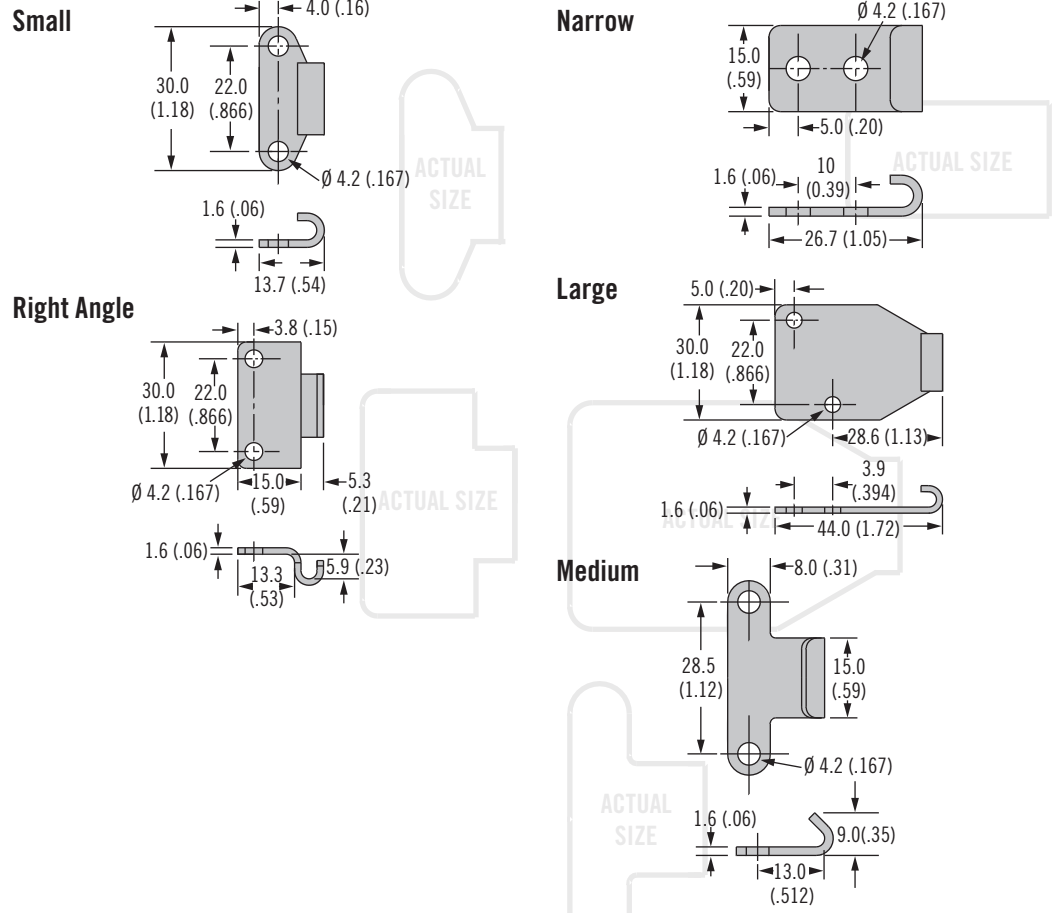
Small

4.0 (.16)

30.0 (1.18)

22.0 (.866)

Ø 4.2 (.167)

ACTUAL SIZE

1.6 (.06)

13.7 (.54)

Narrow

Ø 4.2 (.167)

15.0 (.59)

5.0 (.20)

ACTUAL SIZE

1.6 (.06)

10 (0.39)

26.7 (1.05)

Right Angle

3.8 (.15)

30.0 (1.18)

22.0 (.866)

Ø 4.2 (.167)

15.0 (.59)

5.3 (.21)

ACTUAL SIZE

1.6 (.06)

13.3 (.53)

5.9 (.23)

Large

5.0 (.20)

30.0 (1.18)

22.0 (.866)

Ø 4.2 (.167)

28.6 (1.13)

3.9 (.394)

1.6 (.06)

ACTUAL SIZE

44.0 (1.72)

Medium

8.0 (.31)

28.5 (1.12)

15.0 (.59)

Ø 4.2 (.167)

ACTUAL SIZE

1.6 (.06)

9.0(.35)

13.0 (.512)